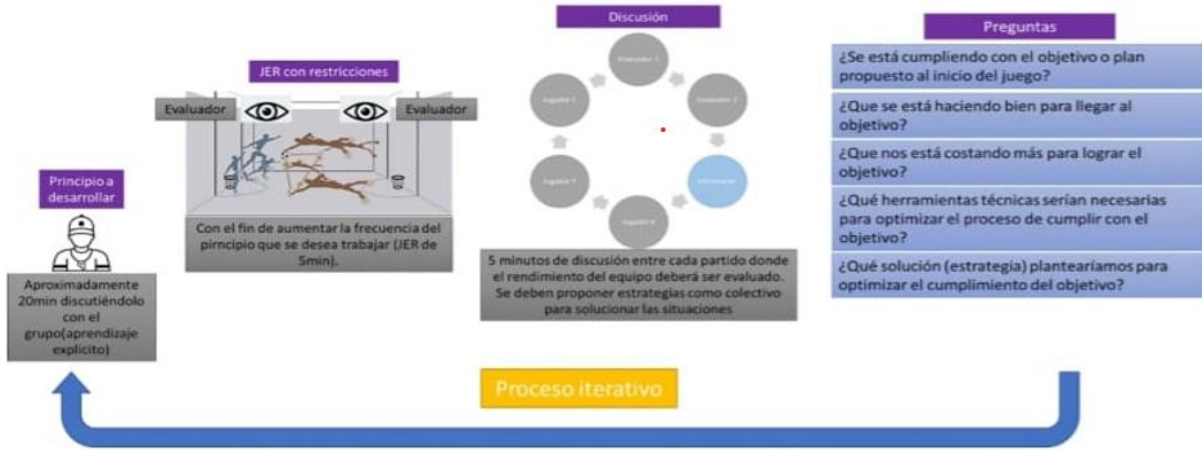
Discusión

Preguntas

JER con restricciones

Evaluador

Evaluador

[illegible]

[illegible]

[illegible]

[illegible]

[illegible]

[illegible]

¿Se está cumpliendo con el objetivo o plan propuesto al inicio del juego?

¿Que se está haciendo bien para llegar al objetivo?

¿Que nos está costando más para lograr el objetivo?

¿Qué herramientas técnicas serían necesarias para optimizar el proceso de cumplir con el objetivo?

¿Qué solución (estrategia) plantearíamos para optimizar el cumplimiento del objetivo?

Principio a desarrollar

Con el fin de aumentar la frecuencia del pirncipio que se desea trabajar (JER de 5min).

5 minutos de discusión entre cada partido donde el rendimiento del equipo deberá ser evaluado. Se deben proponer estrategias como colectivo para solucionar las situaciones

Aproximadamente 20min discutiéndolo con el grupo(aprendizaje explicito)

Proceso iterativo